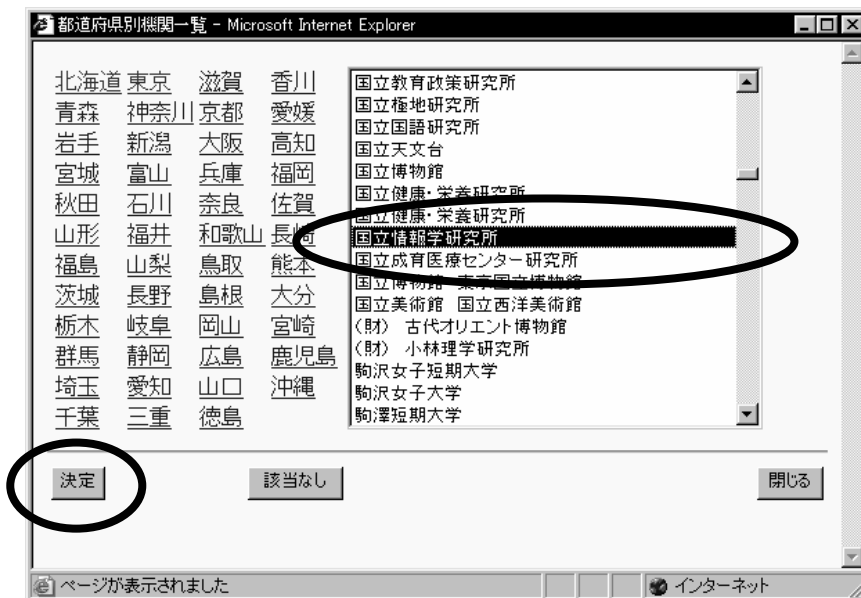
都道府県別機関一覧 - Microsoft Internet Explorer

| 北海道 | 東京 | 滋賀 | 香川 |
|---|---|---|---|
| 青森 | 神奈川 | 京都 | 愛媛 |
| 岩手 | 新潟 | 大阪 | 高知 |
| 宮城 | 富山 | 兵庫 | 福岡 |
| 秋田 | 石川 | 奈良 | 佐賀 |
| 山形 | 福井 | 和歌山 | 長崎 |
| 福島 | 山梨 | 鳥取 | 熊本 |
| 茨城 | 長野 | 島根 | 大分 |
| 栃木 | 岐阜 | 岡山 | 宮崎 |
| 群馬 | 静岡 | 広島 | 鹿児島 |
| 埼玉 | 愛知 | 山口 | 沖縄 |
| 千葉 | 三重 | 徳島 | |

国立教育政策研究所
国立極地研究所
国立国語研究所
国立天文台
国立博物館
国立健康・栄養研究所
国立健康・栄養研究所
国立情報学研究所
国立成育医療センター研究所
国立博物館 東京国立博物館
国立美術館 国立西洋美術館
(財) 古代オリエント博物館
(財) 小林理学研究所
駒沢女子短期大学
駒沢女子大学
駒澤短期大学

決定
該当なし
閉じる

ページが表示されました
インターネット